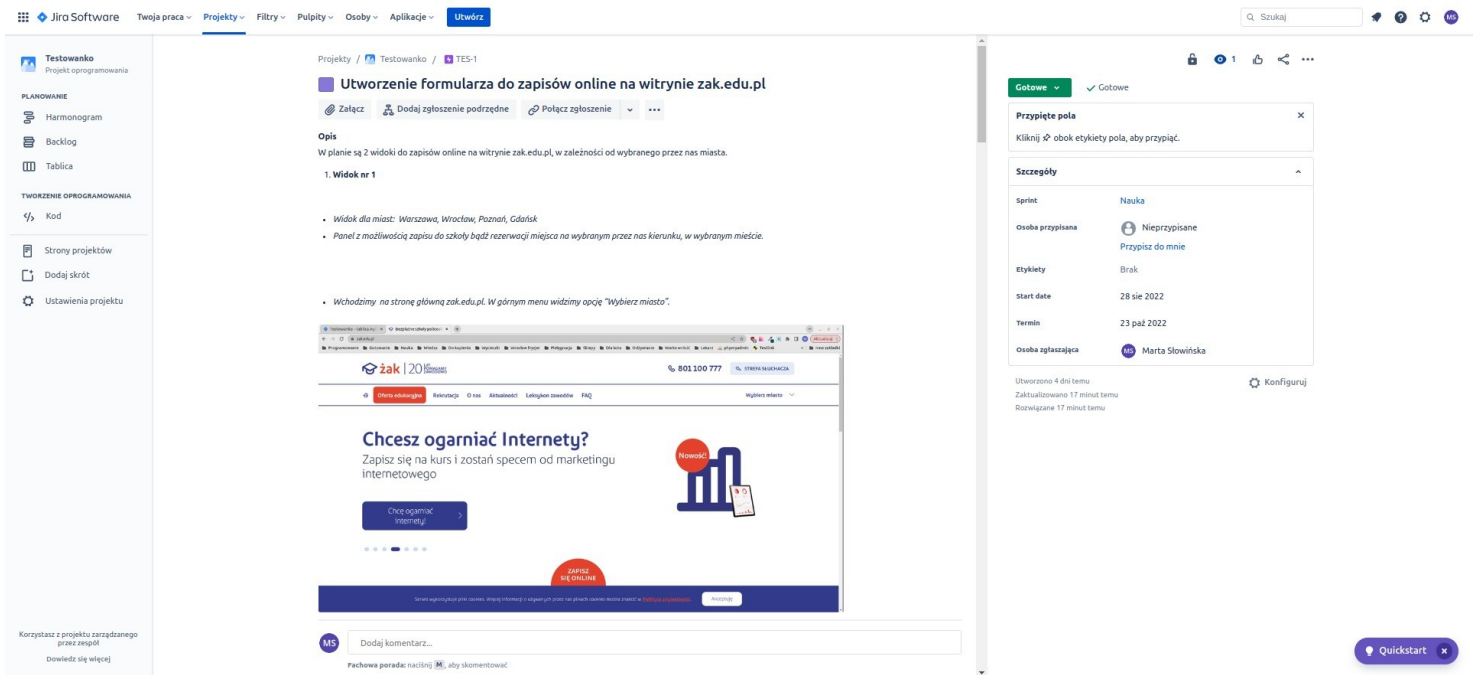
Jira Software Twoja praca Projekty Filtry Pulpity Osoby Aplikacje Utwórz

Szukaj

MS

Testowanko
Projekt oprogramowania

PLANOWANIE
Harmonogram
Backlog
Tablica

TWORZENIE OPROGRAMOWANIA
Kod

Strony projektów
Dodaj skrót
Ustawienia projektu

Korzystasz z projektu zarządzanego przez zespół
Dowiedz się więcej

Projekty / Testowanko / TES-1

Utworzenie formularza do zapisów online na witrynie zak.edu.pl

Załącz Dodaj zgłoszenie podrzędne Połącz zgłoszenie ...

Opis
W planie są 2 widoki do zapisów online na witrynie zak.edu.pl, w zależności od wybranego przez nas miasta.

1. Widok nr 1

- Widok dla miast: Warszawa, Wrocław, Poznań, Gdańsk
- Panel z możliwością zapisu do szkoły bądź rezerwacji miejsca na wybranym przez nas kierunku, w wybranym mieście.

- Wchodzimy na stronę główną zak.edu.pl. W górnym menu widzimy opcję "Wybierz miasto".

żak | 20
801 100 777 STREFA SŁUCHACZA
Oferta edukacyjna Rekrutacja O nas Aktualności Leksykon zawodów FAQ Wybierz miasto

Chcesz ogarniać Internety?
Zapisz się na kurs i zostań specem od marketingu internetowego

Chcę ogarniać Internety!

Nowość!

ZAPISZ SIĘ ONLINE

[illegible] Akceptuję

MS Dodaj komentarz...
Fachowa porada: naciśnij M, aby skomentować

1

Gotowe Gotowe

Przypięte pola
Kliknij obok etykiety pola, aby przypiąć.

Szczegóły
Sprint Nauka
Osoba przypisana Nieprzypisane
Przypisz do mnie
Etykiety Brak
Start date 28 sie 2022
Termin 23 paź 2022
Osoba zgłaszająca MS Marta Słowińska

Utworzono 4 dni temu
Zaktualizowano 17 minut temu
Rozwiązane 17 minut temu
Konfiguruj

Quickstart